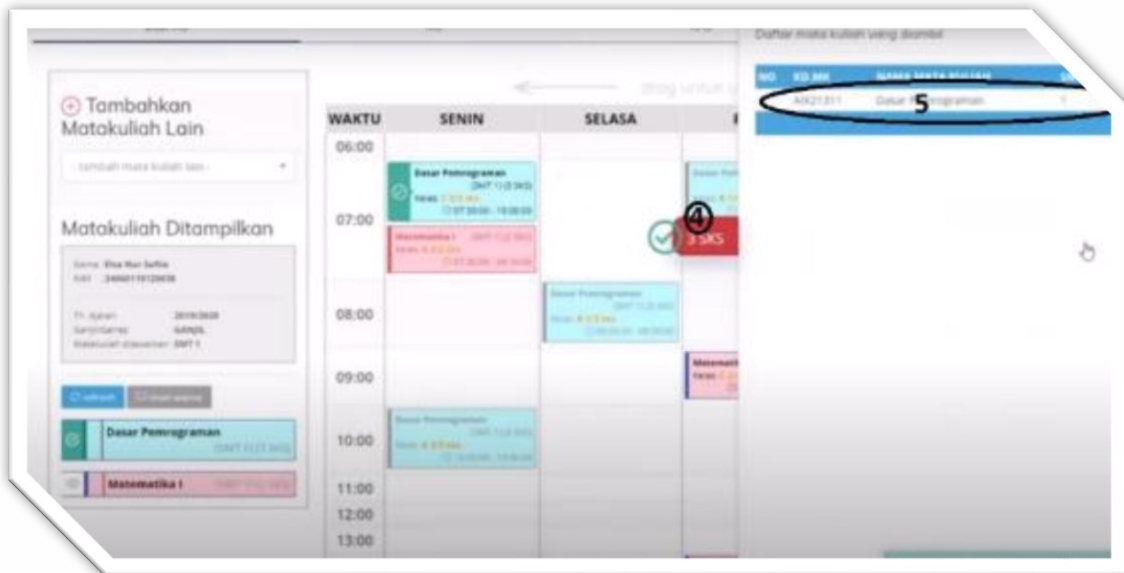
Daftar mata kuliah yang diambil

| NO | KD.MK | NAMA MATA KULIAH |
|---|---|---|
| | AIK21311 | Dasar Pemrograman |

5

Tambahkan Matakuliah Lain

- tambah mata kuliah lain -

Matakuliah Ditampilkan

Nama: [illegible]
NIM: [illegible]

Th. Ajaran: 2019/2020
Semester: GANJIL
Matakuliah ditawarkan: SMT 1

Dasar Pemrograman
Matematika I

| WAKTU | SENIN | SELASA |
|---|---|---|
| 06:00 | | |
| 07:00 | Dasar Pemrograman; Matematika I | |
| 08:00 | | Dasar Pemrograman |
| 09:00 | | |
| 10:00 | Dasar Pemrograman | |
| 11:00 | | |
| 12:00 | | |
| 13:00 | | |

4
3 SKS